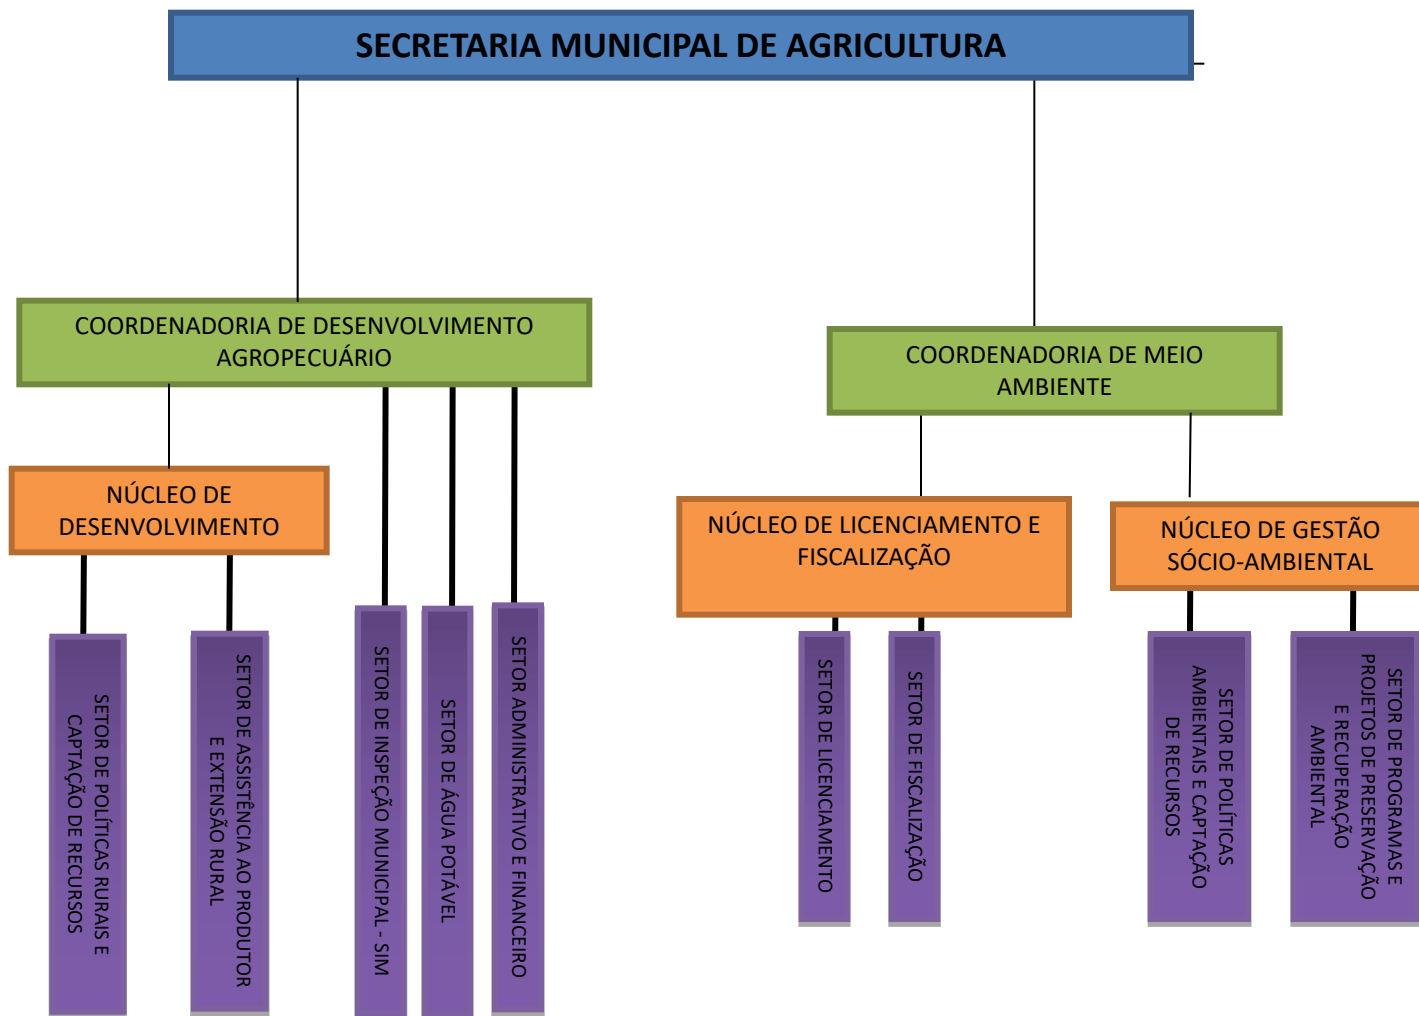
SECRETARIA MUNICIPAL DE AGRICULTURA

COORDENADORIA DE DESENVOLVIMENTO AGROPECUÁRIO

NÚCLEO DE DESENVOLVIMENTO

SETOR DE POLÍTICAS RURAIS E CAPTAÇÃO DE RECURSOS

SETOR DE ASSISTÊNCIA AO PRODUTOR E EXTENSÃO RURAL

SETOR DE INSPEÇÃO MUNICIPAL - SIM

SETOR DE ÁGUA POTÁVEL

SETOR ADMINISTRATIVO E FINANCEIRO

COORDENADORIA DE MEIO AMBIENTE

NÚCLEO DE LICENCIAMENTO E FISCALIZAÇÃO

SETOR DE LICENCIAMENTO

SETOR DE FISCALIZAÇÃO

NÚCLEO DE GESTÃO SÓCIO-AMBIENTAL

SETOR DE POLÍTICAS AMBIENTAIS E CAPTAÇÃO DE RECURSOS

SETOR DE PROGRAMAS E PROJETOS DE PRESERVAÇÃO E RECUPERAÇÃO AMBIENTAL